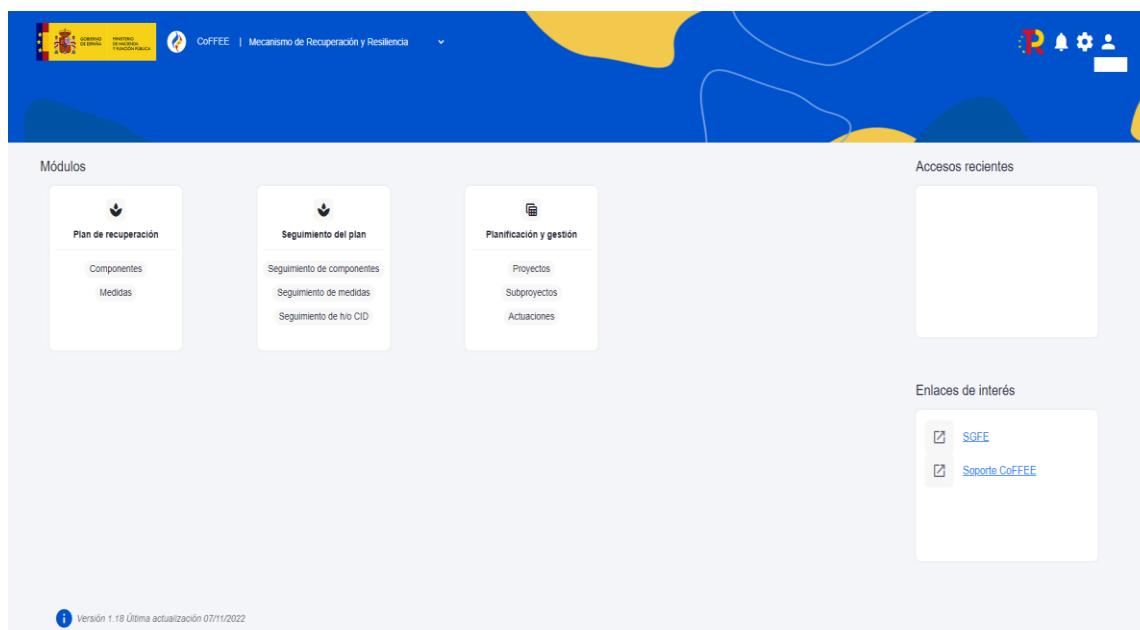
GOBIERNO DE ESPAÑA MINISTERIO DE HACIENDA Y FUNCIÓN PÚBLICA

CoFFEE | Mecanismo de Recuperación y Resiliencia

Módulos

Plan de recuperación
Componentes
Medidas

Seguimiento del plan
Seguimiento de componentes
Seguimiento de medidas
Seguimiento de h/o CID

Planificación y gestión
Proyectos
Subproyectos
Actuaciones

Accesos recientes

Enlaces de interés
SGFE
Soporte CoFFEE

Versión 1.18 Última actualización 07/11/2022